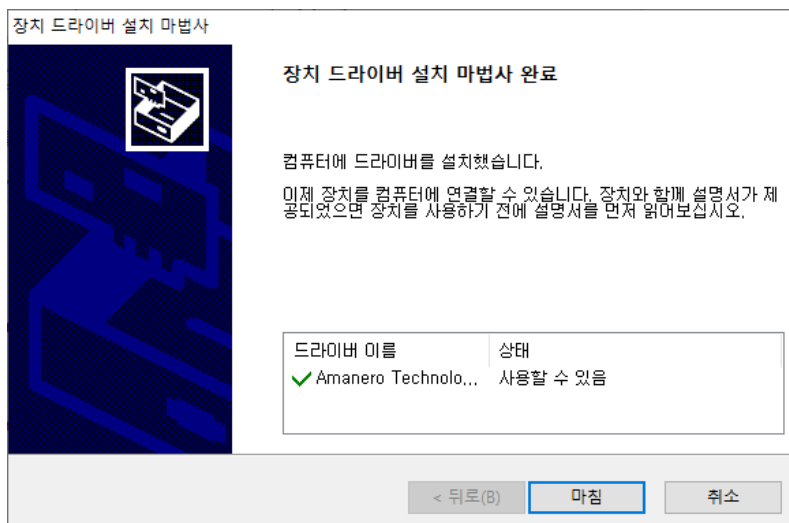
장치 드라이버 설치 마법사

장치 드라이버 설치 마법사 완료

컴퓨터에 드라이버를 설치했습니다.

이제 장치를 컴퓨터에 연결할 수 있습니다. 장치와 함께 설명서가 제공되었으면 장치를 사용하기 전에 설명서를 먼저 읽어보십시오.

| 드라이버 이름 | 상태 |
|---|---|
| Amanero Technolo... | 사용할 수 있음 |

< 뒤로(B)
마침
취소